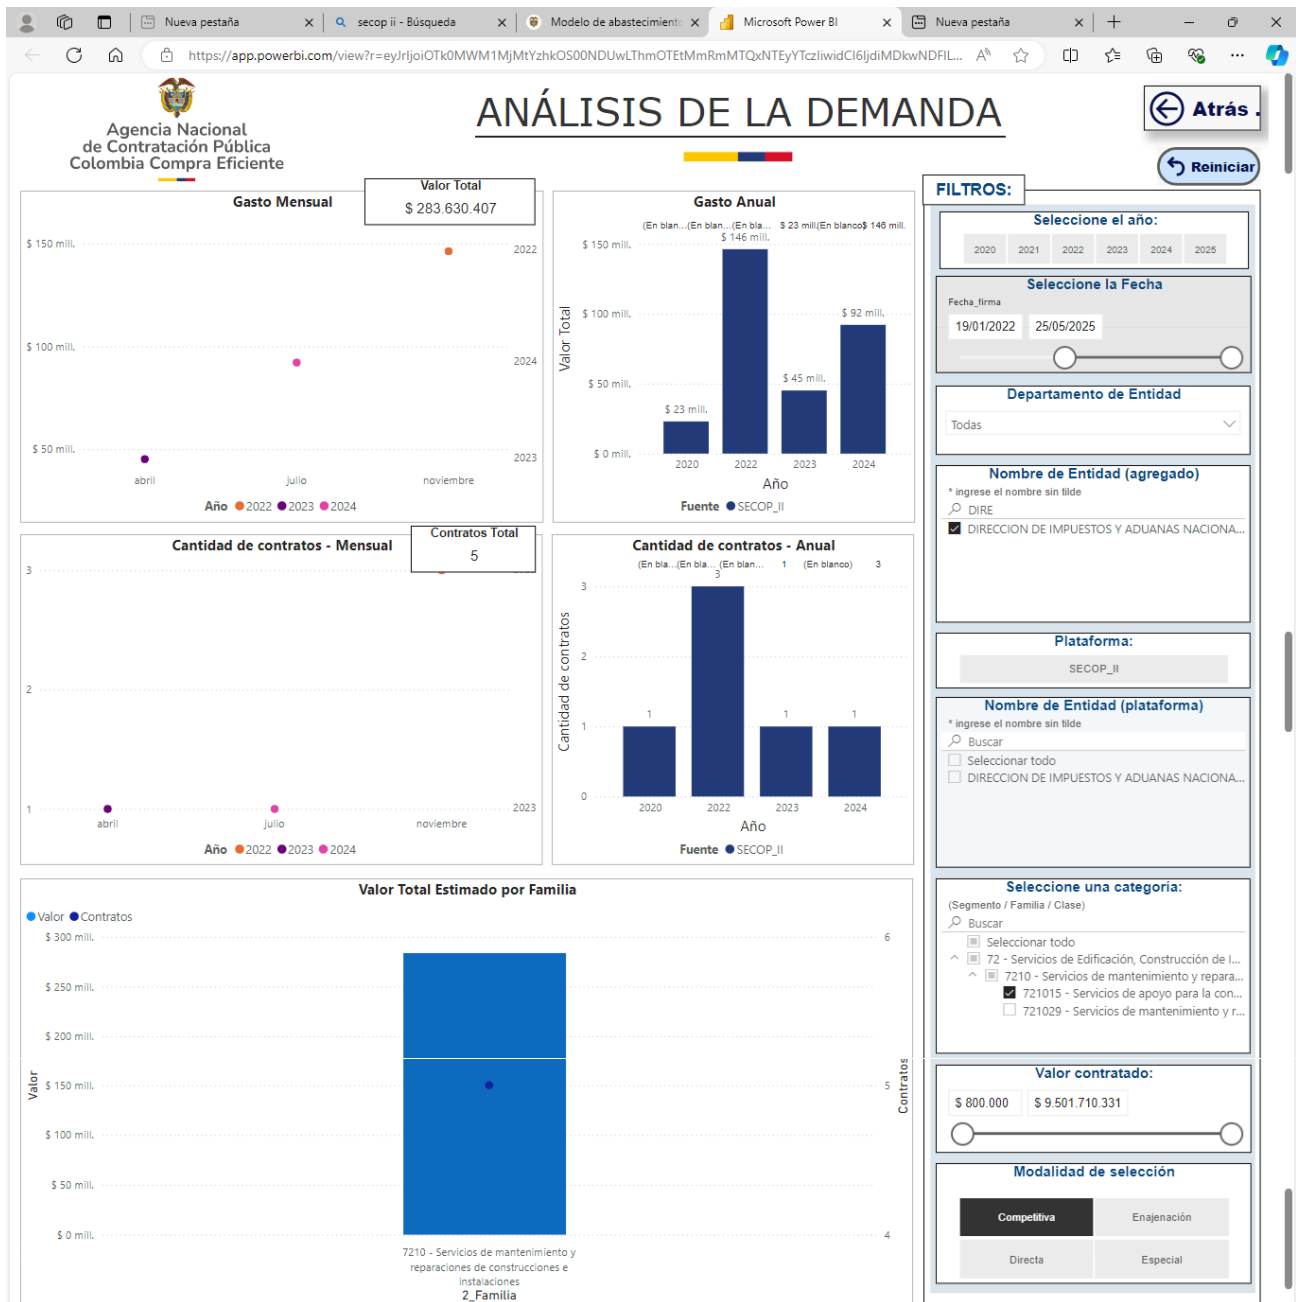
Nueva pestaña | secop ii - Búsqueda | Modelo de abastecimiento | Microsoft Power BI | Nueva pestaña

https://app.powerbi.com/view?r=eyJrIjoiOTk0MWM1MjMtYzhkOS00NDUwLThmOTEtMmRmMTQxNTEyYTczliwidCI6IjdiMDkwNDFIL...

Agencia Nacional de Contratación Pública Colombia Compra Eficiente

ANÁLISIS DE LA DEMANDA

Atrás

Reiniciar

Gasto Mensual

Valor Total
$ 283.630.407

$ 150 mill.
$ 100 mill.
$ 50 mill.
2022
2024
2023
abril
julio
noviembre
Año 2022 2023 2024

Gasto Anual
(En blan...(En blan...(En bla... $ 23 mill(En blanco$ 146 mill.
$ 146 mill.
$ 150 mill.
$ 100 mill.
$ 50 mill.
$ 0 mill.
Valor Total
$ 92 mill.
$ 45 mill.
$ 23 mill.
2020
2022
2023
2024
Año
Fuente SECOP_II

Cantidad de contratos - Mensual

Contratos Total
5

3
2
1
2023
abril
julio
noviembre
Año 2022 2023 2024

Cantidad de contratos - Anual
(En bla...(En bla...(En blan... 1 (En blanco) 3
3
3
2
1
0
Cantidad de contratos
1
1
1
2020
2022
2023
2024
Año
Fuente SECOP_II

Valor Total Estimado por Familia
Valor Contratos
$ 300 mill.
$ 250 mill.
$ 200 mill.
$ 150 mill.
$ 100 mill.
$ 50 mill.
$ 0 mill.
Valor
6
5
4
Contratos
7210 - Servicios de mantenimiento y reparaciones de construcciones e instalaciones
2_Familia

FILTROS:

Seleccione el año:
2020 2021 2022 2023 2024 2025

Seleccione la Fecha
Fecha_firma
19/01/2022 25/05/2025

Departamento de Entidad
Todas

Nombre de Entidad (agregado)
* ingrese el nombre sin tilde
DIRE
DIRECCION DE IMPUESTOS Y ADUANAS NACIONA...

Plataforma:
SECOP_II

Nombre de Entidad (plataforma)
* ingrese el nombre sin tilde
Buscar
Seleccionar todo
DIRECCION DE IMPUESTOS Y ADUANAS NACIONA...

Seleccione una categoría:
(Segmento / Familia / Clase)
Buscar
Seleccionar todo
72 - Servicios de Edificación, Construcción de I...
7210 - Servicios de mantenimiento y repara...
721015 - Servicios de apoyo para la con...
721029 - Servicios de mantenimiento y r...

Valor contratado:
$ 800.000 $ 9.501.710.331

Modalidad de selección
Competitiva
Enajenación
Directa
Especial